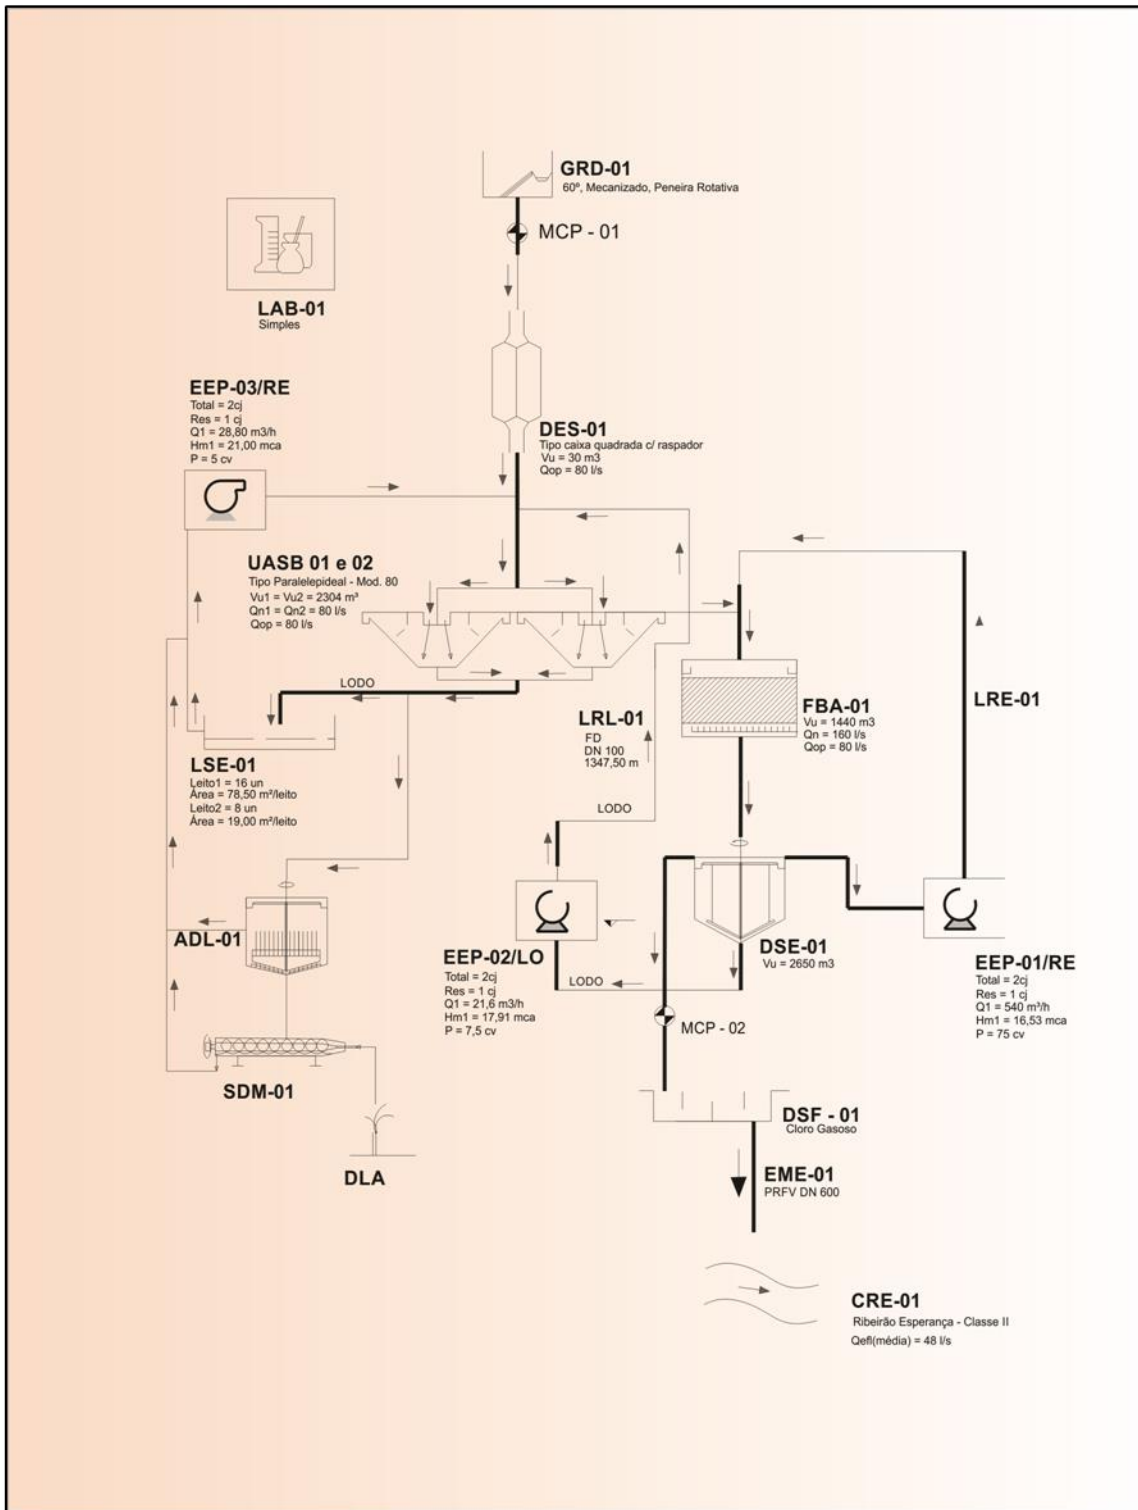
GRD-01
60º, Mecanizado, Peneira Rotativa

MCP - 01

LAB-01
Simples

EEP-03/RE
Total = 2cj
Res = 1 cj
Q1 = 28,80 m3/h
Hm1 = 21,00 mca
P = 5 cv

DES-01
Tipo caixa quadrada c/ raspador
Vu = 30 m3
Qop = 80 l/s

UASB 01 e 02
Tipo Paralelepideal - Mod. 80
Vu1 = Vu2 = 2304 m³
Qn1 = Qn2 = 80 l/s
Qop = 80 l/s

LODO

LRL-01
FD
DN 100
1347,50 m

FBA-01
Vu = 1440 m3
Qn = 160 l/s
Qop = 80 l/s

LRE-01

LSE-01
Leito1 = 16 un
Área = 78,50 m²/leito
Leito2 = 8 un
Área = 19,00 m²/leito

LODO

ADL-01

EEP-02/LO
Total = 2cj
Res = 1 cj
Q1 = 21,6 m3/h
Hm1 = 17,91 mca
P = 7,5 cv

LODO

DSE-01
Vu = 2650 m3

EEP-01/RE
Total = 2cj
Res = 1 cj
Q1 = 540 m³/h
Hm1 = 16,53 mca
P = 75 cv

MCP - 02

SDM-01

DSF - 01
Cloro Gasoso

DLA

EME-01
PRFV DN 600

CRE-01
Ribeirão Esperança - Classe II
Qefl(média) = 48 l/s